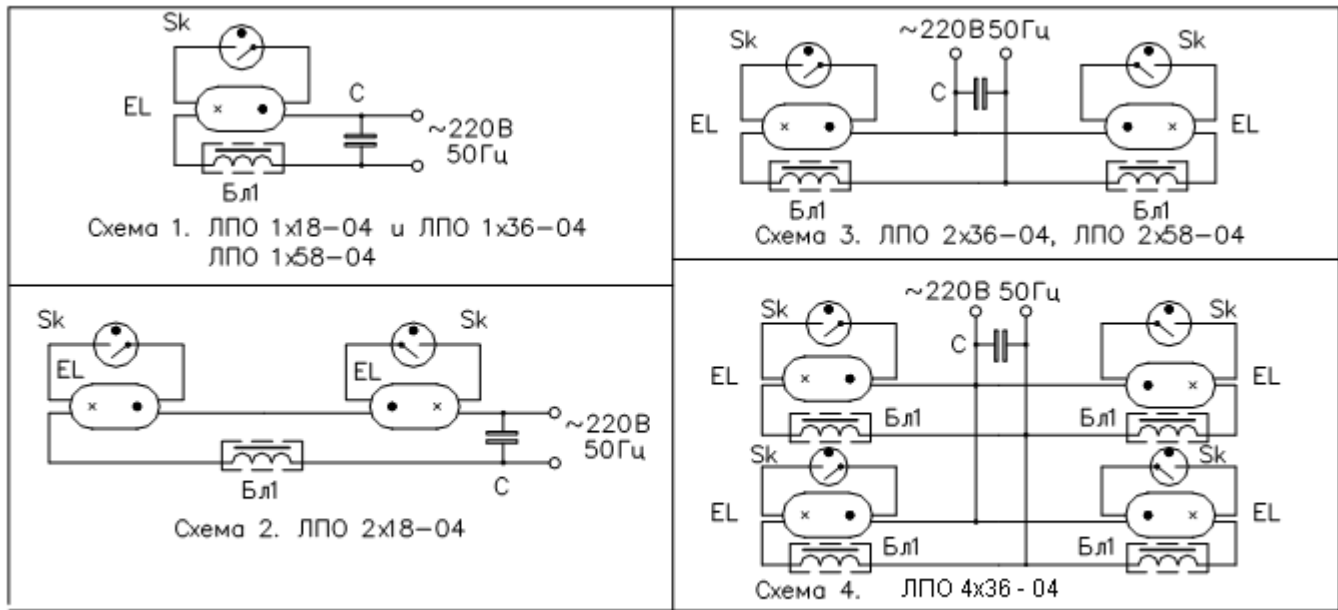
Sk

EL

C

~220В 50Гц

Бл1

Схема 1. ЛПО 1x18–04 и ЛПО 1x36–04 ЛПО 1x58–04

~220В50Гц

Sk

Sk

C

EL

EL

Бл1

Бл1

Схема 3. ЛПО 2x36–04, ЛПО 2x58–04

Sk

Sk

EL

EL

~220В 50Гц

Бл1

C

Схема 2. ЛПО 2x18–04

~220В 50Гц

Sk

Sk

C

EL

EL

Бл1

Бл1

Sk

Sk

EL

EL

Бл1

Бл1

Схема 4. ЛПО 4x36 - 04